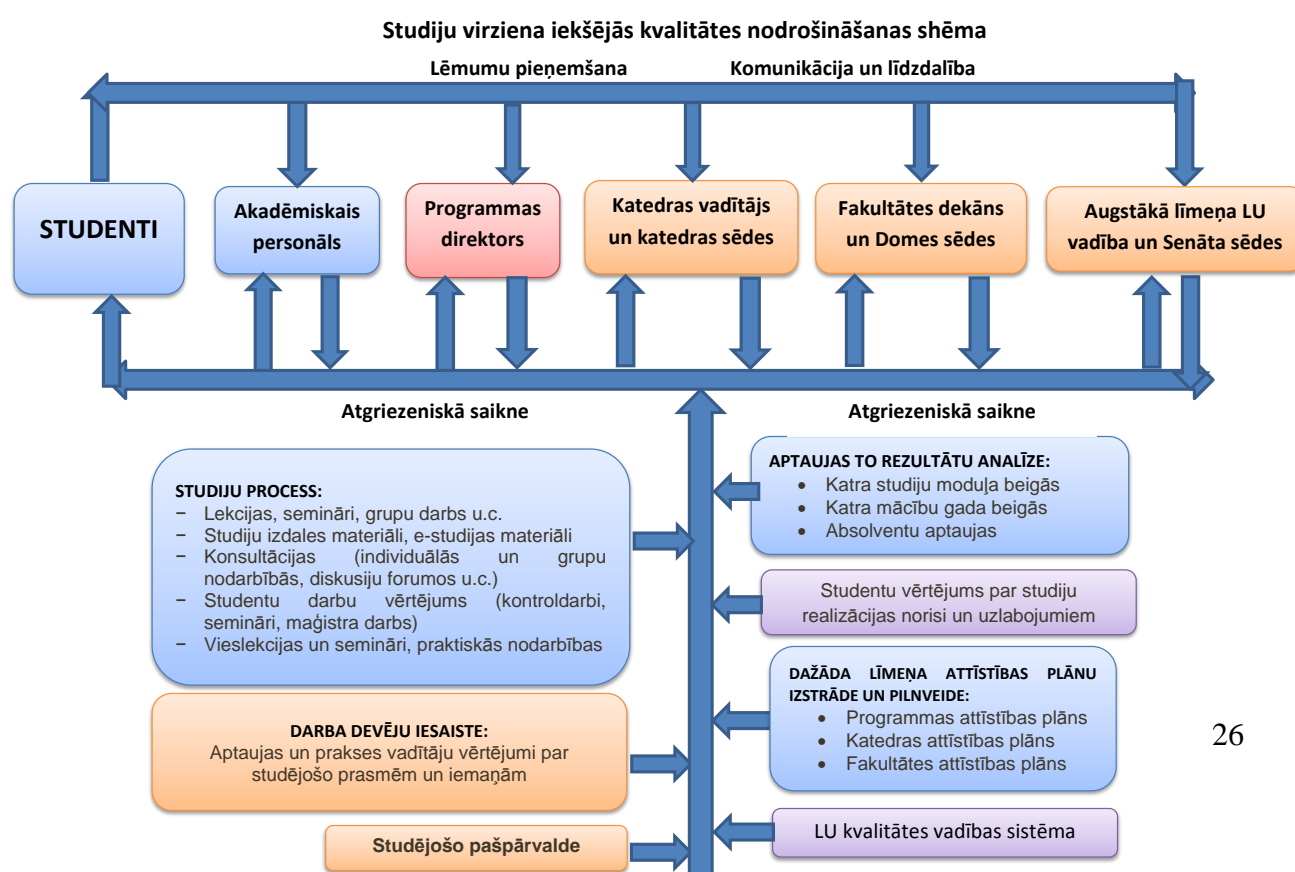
Studiju virziena iekšējās kvalitātes nodrošināšanas shēma

Lēmumu pieņemšana

Komunikācija un līdzdalība

STUDENTI

Akadēmiskais personāls

Programmas direktors

Katedras vadītājs un katedras sēdes

Fakultātes dekāns un Domes sēdes

Augstākā līmeņa LU vadība un Senāta sēdes

Atgriezeniskā saikne

Atgriezeniskā saikne

STUDIJU PROCESS:
− Lekcijas, semināri, grupu darbs u.c.
− Studiju izdales materiāli, e-studijas materiāli
− Konsultācijas (individuālās un grupu nodarbībās, diskusiju forumos u.c.)
− Studentu darbu vērtējums (kontroldarbi, semināri, maģistra darbs)
− Vieslekcijas un semināri, praktiskās nodarbības

APTAUJAS TO REZULTĀTU ANALĪZE:
• Katra studiju moduļa beigās
• Katra mācību gada beigās
• Absolventu aptaujas

Studentu vērtējums par studiju realizācijas norisi un uzlabojumiem

DAŽĀDA LĪMEŅA ATTĪSTĪBAS PLĀNU IZSTRĀDE UN PILNVEIDE:
• Programmas attīstības plāns
• Katedras attīstības plāns
• Fakultātes attīstības plāns

DARBA DEVĒJU IESAISTE:
Aptaujas un prakses vadītāju vērtējumi par studējošo prasmēm un iemaņām

Studējošo pašpārvalde

LU kvalitātes vadības sistēma

26